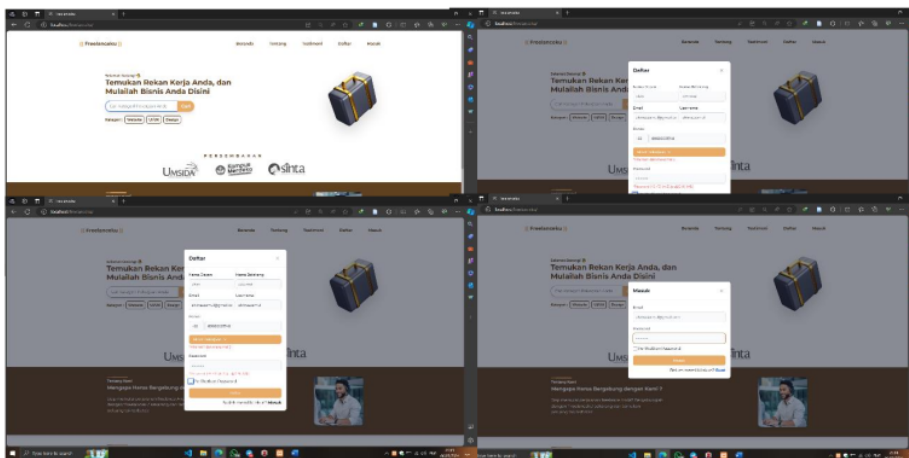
Freelancebu

Beranda Tentang Testimoni Daftar Masuk

Temukan Rekan Kerja Anda, dan Mulailah Bisnis Anda Disini

Cari

Kategori: Website UI/UX Desain

PERSEMBAHAN

UMSIDA sinta

Daftar

Nama Depan Nama Belakang

Email Username

Nomor

Password

Daftar

Umsi sinta

Daftar

Nama Depan Nama Belakang

Email Username

Nomor

Password

Tampilkan Password

Daftar

Sudah memiliki akun? Masuk

Tentang Kami

Mengapa Harus Bergabung dengan Kami ?

Masuk

Email

Password

Tampilkan Password

Masuk

Belum punya akun? Daftar

Tentang Kami

Mengapa Harus Bergabung dengan Kami ?

Type here to search